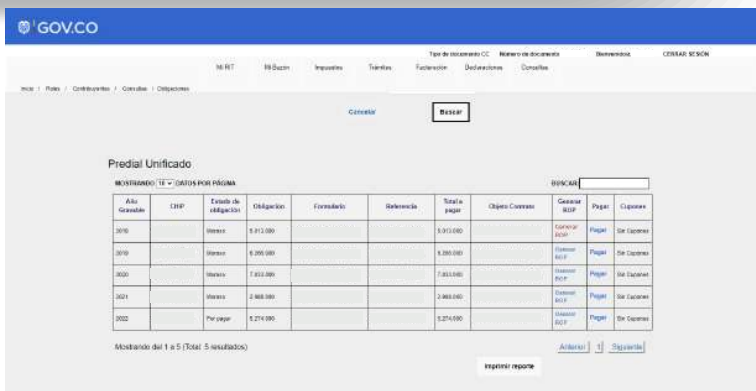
GOV.CO

Tipo de documento CC Número de documento Bienvenidos CERRAR SESION

Mi RIT Mi Buzón Impuestos Trámites Facturación Declaraciones Consultas

Inicio / Roles / Contribuyentes / Consultas / Obligaciones

Consultar Buscar

Predial Unificado

MOSTRANDO 10 DATOS POR PÁGINA BUSCAR

| Año Gravable | CHIP | Estado de obligación | Obligación | Formulario | Referencia | Total a pagar | Objeto Contrato | Generar BOP | Pagar | Cupones |
|---|---|---|---|---|---|---|---|---|---|---|
| 2018 | | Moroso | 5.013.000 | | | 5.013.000 | | Generar BOP | Pagar | Sin Cupones |
| 2019 | | Moroso | 6.265.000 | | | 6.265.000 | | Generar BOP | Pagar | Sin Cupones |
| 2020 | | Moroso | 7.853.000 | | | 7.853.000 | | Generar BOP | Pagar | Sin Cupones |
| 2021 | | Moroso | 2.968.000 | | | 2.968.000 | | Generar BOP | Pagar | Sin Cupones |
| 2022 | | Por pagar | 5.274.000 | | | 5.274.000 | | Generar BOP | Pagar | Sin Cupones |

Mostrando del 1 a 5 (Total: 5 resultados)

Anterior 1 Siguiente

Imprimir reporte